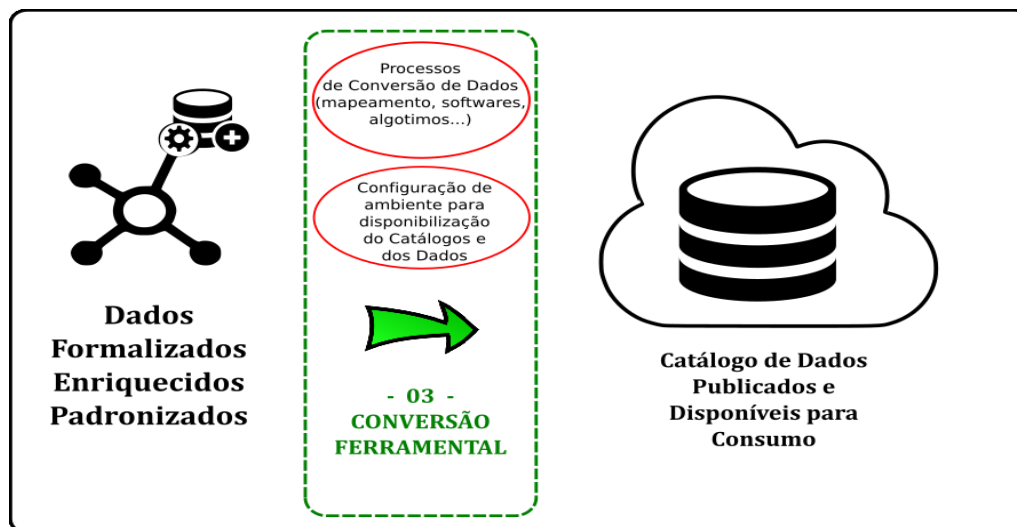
Dados Formalizados Enriquecidos Padronizados

Processos de Conversão de Dados (mapeamento, softwares, algotimos...)

Configuração de ambiente para disponibilização do Catálogos e dos Dados

- 03 -
CONVERSÃO FERRAMENTAL

Catálogo de Dados Publicados e Disponíveis para Consumo